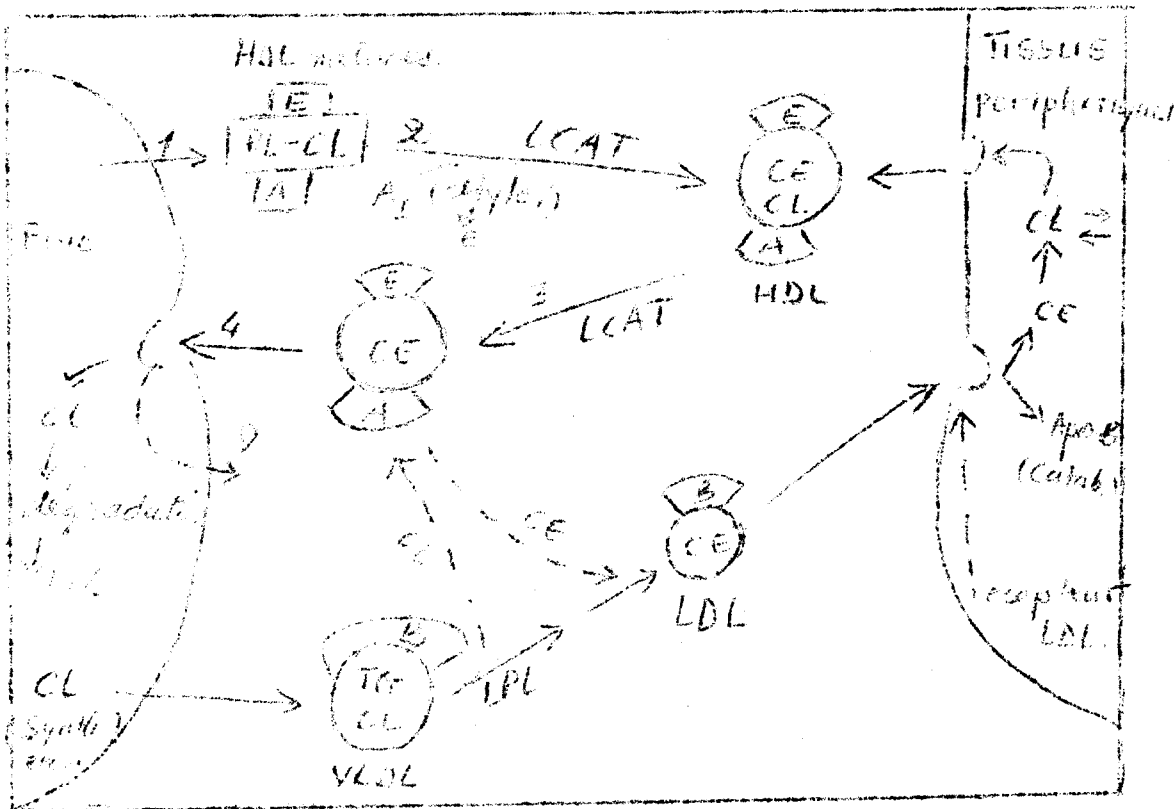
HDL naissante

E

PL-CL

A

1

2

LCAT

$A_I$ (cofacteur)

Foie

E

CE

CL

A

HDL

TISSUS périphériques

CL

CE

3

LCAT

4

E

CE

A

CL

dégradation

Apo B (Catab.)

CE

CE

B

CE

LDL

récepteurs LDL

CL (Synth.)

B

TG

CL

LPL

VLDL